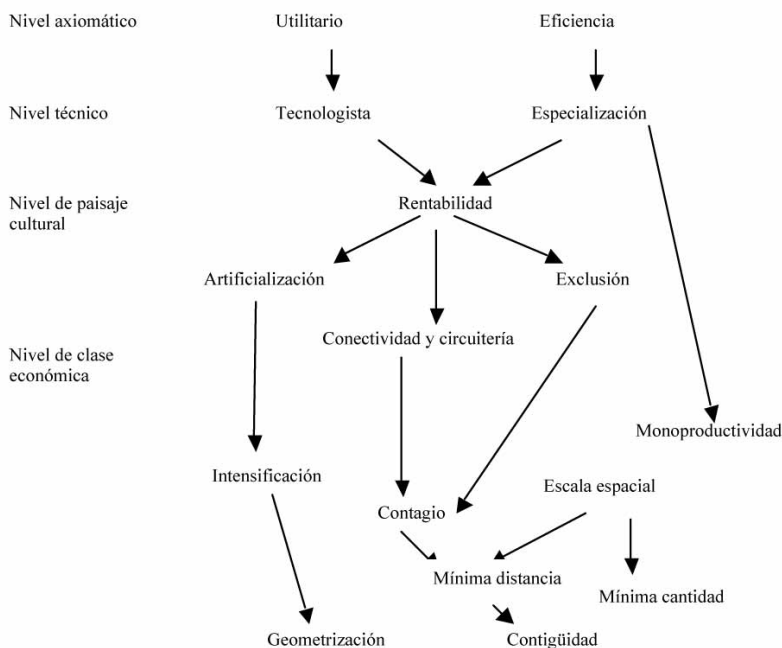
Nivel axiomático

Utilitario

Eficiencia

Nivel técnico

Tecnologista

Especialización

Nivel de paisaje cultural

Rentabilidad

Artificialización

Exclusión

Nivel de clase económica

Conectividad y circuitería

Monoproductividad

Intensificación

Escala espacial

Contagio

Mínima distancia

Mínima cantidad

Geometrización

Contigüidad